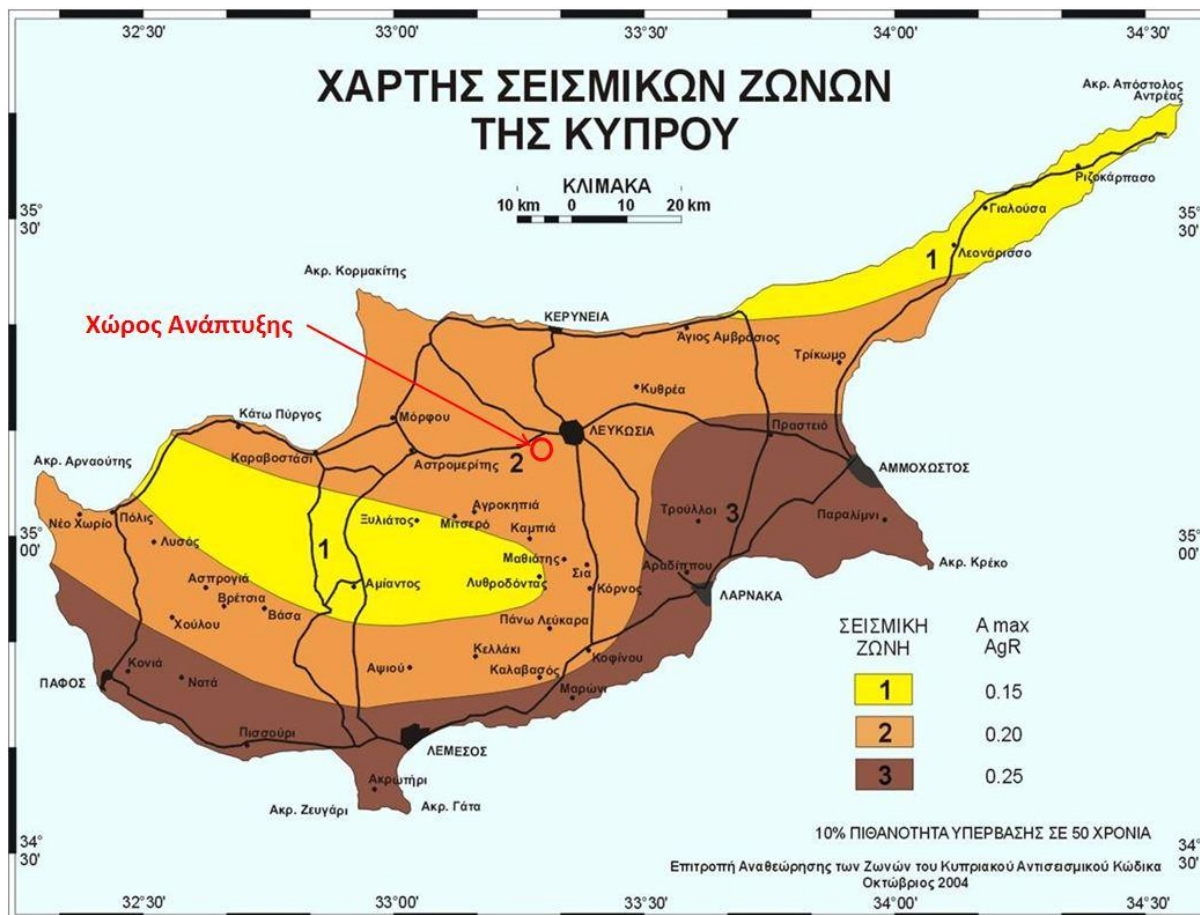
32°30' 33°00' 33°30' 34°00' 34°30'

ΧΑΡΤΗΣ ΣΕΙΣΜΙΚΩΝ ΖΩΝΩΝ
ΤΗΣ ΚΥΠΡΟΥ

ΚΛΙΜΑΚΑ
10 km 0 10 20 km

35° 30'

35° 30'

Ακρ. Απόστολος Αντρέας

Ριζοκάρπασο

Γιαλούσα

1

Λεονάρισσο

Ακρ. Κορμακίτης

Χώρος Ανάπτυξης

ΚΕΡΥΝΕΙΑ

Άγιος Αμβρόσιος

Τρίκωμο

Κυθρέα

Κάτω Πύργος

Μόρφου

ΛΕΥΚΩΣΙΑ

Πραστειό

Ακρ. Αρναούτης

Καραβοστάσι

Αστρομερίτης

2

ΑΜΜΟΧΩΣΤΟΣ

Αγροκηπιά

Νέο Χωριό

Πόλις

Ξυλιάτος

Μιτσερό

Καμπιά

Τρούλλοι

3

Παραλίμνι

35° 00'

35° 00'

Λυσός

1

Μαθιάτης

Σια

Ασπρογιά

Αμίαντος

Λυθροδόντας

Κόρνος

Αραδίππου

Ακρ. Κρέκο

Βρέτσια

Βάσα

ΛΑΡΝΑΚΑ

Χούλου

Πάνω Λεύκαρα

Κελλάκι

ΣΕΙΣΜΙΚΗ ΖΩΝΗ

A max AgR

Κονιά

Αψιού

Καλαβασός

Κοφίνου

ΠΑΦΟΣ

Νατά

Μαρώνι

1 0.15

2 0.20

Πισσούρι

ΛΕΜΕΣΟΣ

3 0.25

Ακρωτήρι

Ακρ. Ζευγάρι

Ακρ. Γάτα

34° 30'

10% ΠΙΘΑΝΟΤΗΤΑ ΥΠΕΡΒΑΣΗΣ ΣΕ 50 ΧΡΟΝΙΑ

34° 30'

Επιτροπή Αναθεώρησης των Ζωνών του Κυπριακού Αντισεισμικού Κώδικα
Οκτώβριος 2004

32°30' 33°00' 33°30' 34°00' 34°30'